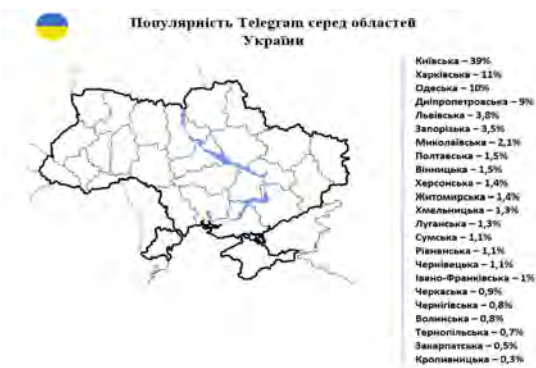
Популярність Telegram серед областей України

Київська – 39%
Харківська – 11%
Одеська – 10%
Дніпропетровська – 9%
Львівська – 3,8%
Запорізька – 3,5%
Миколаївська – 2,1%
Полтавська – 1,5%
Вінницька – 1,5%
Херсонська – 1,4%
Житомирська – 1,4%
Хмельницька – 1,3%
Луганська – 1,3%
Сумська – 1,1%
Рівненська – 1,1%
Чернівецька – 1,1%
Івано-Франківська – 1%
Черкаська – 0,9%
Чернігівська – 0,8%
Волинська – 0,8%
Тернопільська – 0,7%
Закарпатська – 0,5%
Кропивницька – 0,3%